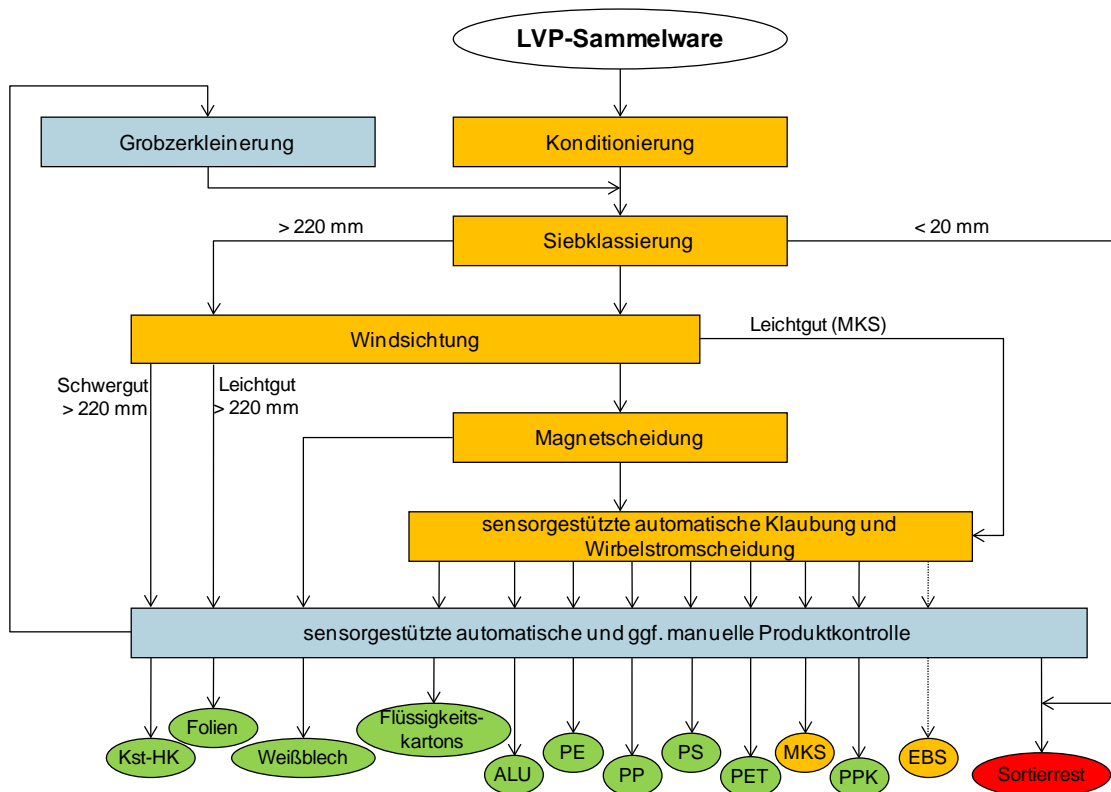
LVP-Sammelware

Grobzerkleinerung

Konditionierung

> 220 mm

Siebklassierung

< 20 mm

Windsichtung

Leichtgut (MKS)

Schwergut > 220 mm

Leichtgut > 220 mm

Magnetscheidung

sensorgestützte automatische Klaubung und Wirbelstromscheidung

sensorgestützte automatische und ggf. manuelle Produktkontrolle

Kst-HK

Folien

Weißblech

Flüssigkeitskartons

ALU

PE

PP

PS

PET

MKS

PPK

EBS

Sortierrest